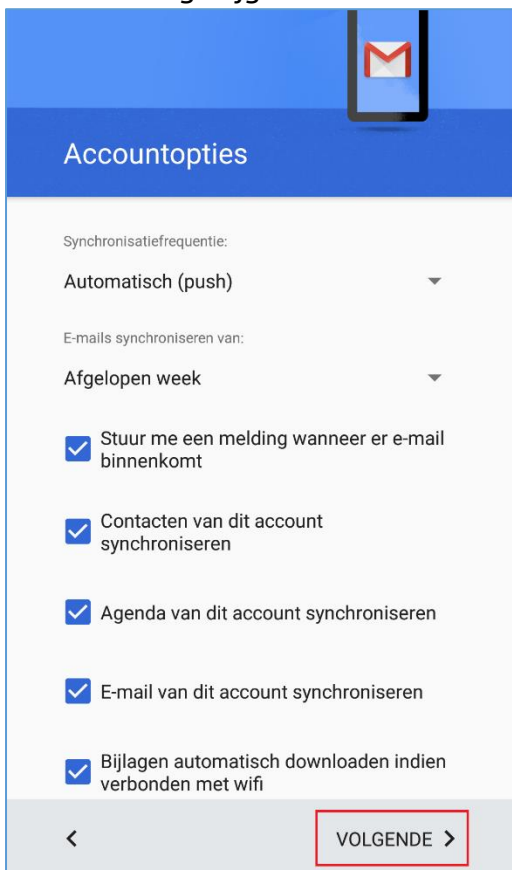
Accountopties

Synchronisatiefrequentie:

Automatisch (push)

E-mails synchroniseren van:

Afgelopen week

Stuur me een melding wanneer er e-mail binnenkomt

Contacten van dit account synchroniseren

Agenda van dit account synchroniseren

E-mail van dit account synchroniseren

Bijlagen automatisch downloaden indien verbonden met wifi

<

VOLGENDE >